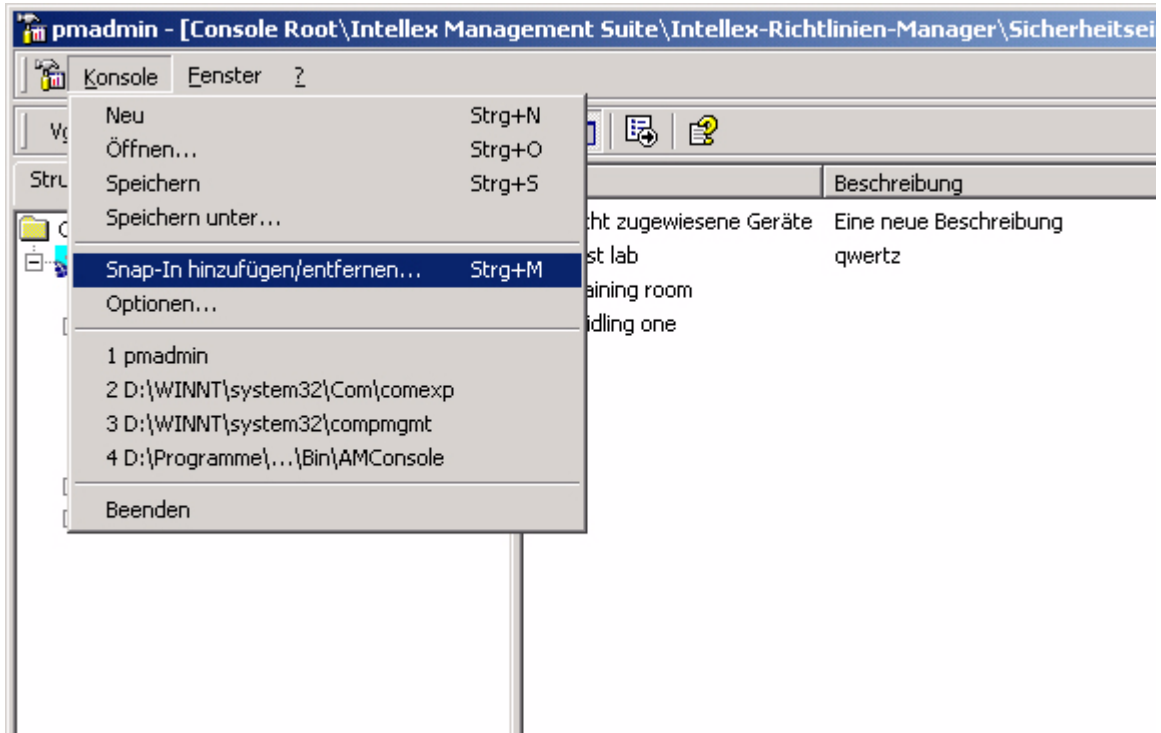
pmadmin - [Console Root\Intellex Management Suite\Intellex-Richtlinien-Manager\Sicherheitsei

Konsole Fenster ?

Neu Strg+N
Öffnen... Strg+O
Speichern Strg+S
Speichern unter...
Snap-In hinzufügen/entfernen... Strg+M
Optionen...
1 pmadmin
2 D:\WINNT\system32\Com\comexp
3 D:\WINNT\system32\compmgmt
4 D:\Programme\...\Bin\AMConsole
Beenden

Vo
Stru

Beschreibung
cht zugewiesene Geräte Eine neue Beschreibung
st lab qwertz
aining room
idling one